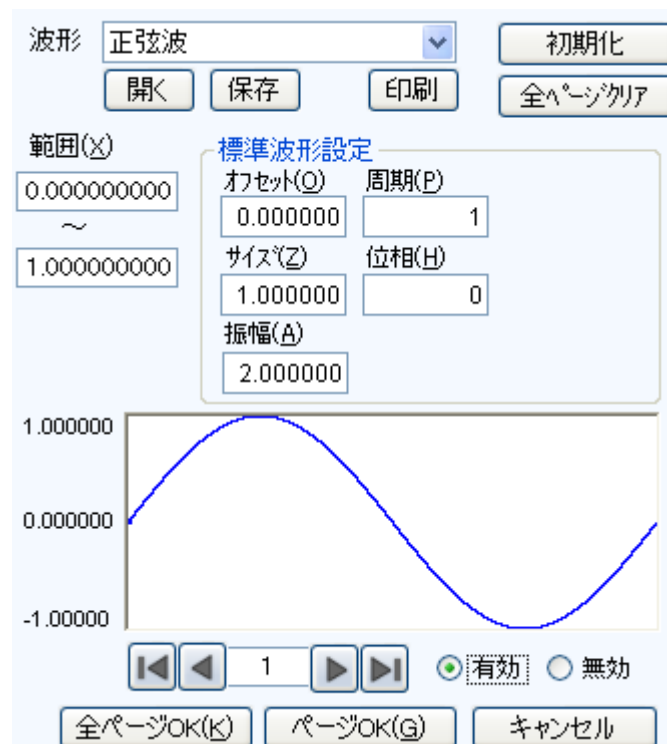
波形 正弦波

開く 保存 印刷

初期化

全ページクリア

範囲(X)

0.000000000

～

1.000000000

標準波形設定

オフセット(O) 0.000000

周期(P) 1

サイズ(Z) 1.000000

位相(H) 0

振幅(A) 2.000000

1.000000

0.000000

-1.00000

1

有効 無効

全ページOK(K) ページOK(G) キャンセル